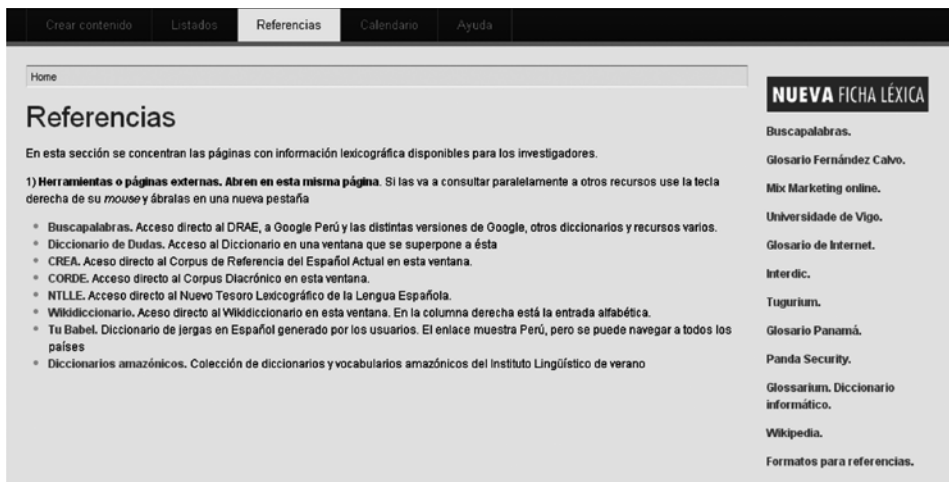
Crear contenido Listados Referencias Calendario Ayuda

Home

Referencias

En esta sección se concentran las páginas con información lexicográfica disponibles para los investigadores.

1) **Herramientas o páginas externas. Abren en esta misma página**. Si las va a consultar paralelamente a otros recursos use la tecla derecha de su *mouse* y ábralas en una nueva pestaña

- Buscapalabras. Acceso directo al DRAE, a Google Perú y las distintas versiones de Google, otros diccionarios y recursos varios.
- Diccionario de Dudas. Acceso al Diccionario en una ventana que se superpone a ésta
- CREA. Aceso directo al Corpus de Referencia del Español Actual en esta ventana.
- CORDE. Acceso directo al Corpus Diacrónico en esta ventana.
- NTLLE. Acceso directo al Nuevo Tesoro Lexicográfico de la Lengua Española.
- Wikidiccionario. Aceso directo al Wikidiccionario en esta ventana. En la columna derecha está la entrada alfabética.
- Tu Babel. Diccionario de jergas en Español generado por los usuarios. El enlace muestra Perú, pero se puede navegar a todos los países
- Diccionarios amazónicos. Colección de diccionarios y vocabularios amazónicos del Instituto Lingüístico de verano

NUEVA FICHA LÉXICA

Buscapalabras.

Glosario Fernández Calvo.

Mix Marketing online.

Universidade de Vigo.

Glosario de Internet.

Interdic.

Tugurium.

Glosario Panamá.

Panda Security.

Glossarium. Diccionario informático.

Wikipedia.

Formatos para referencias.